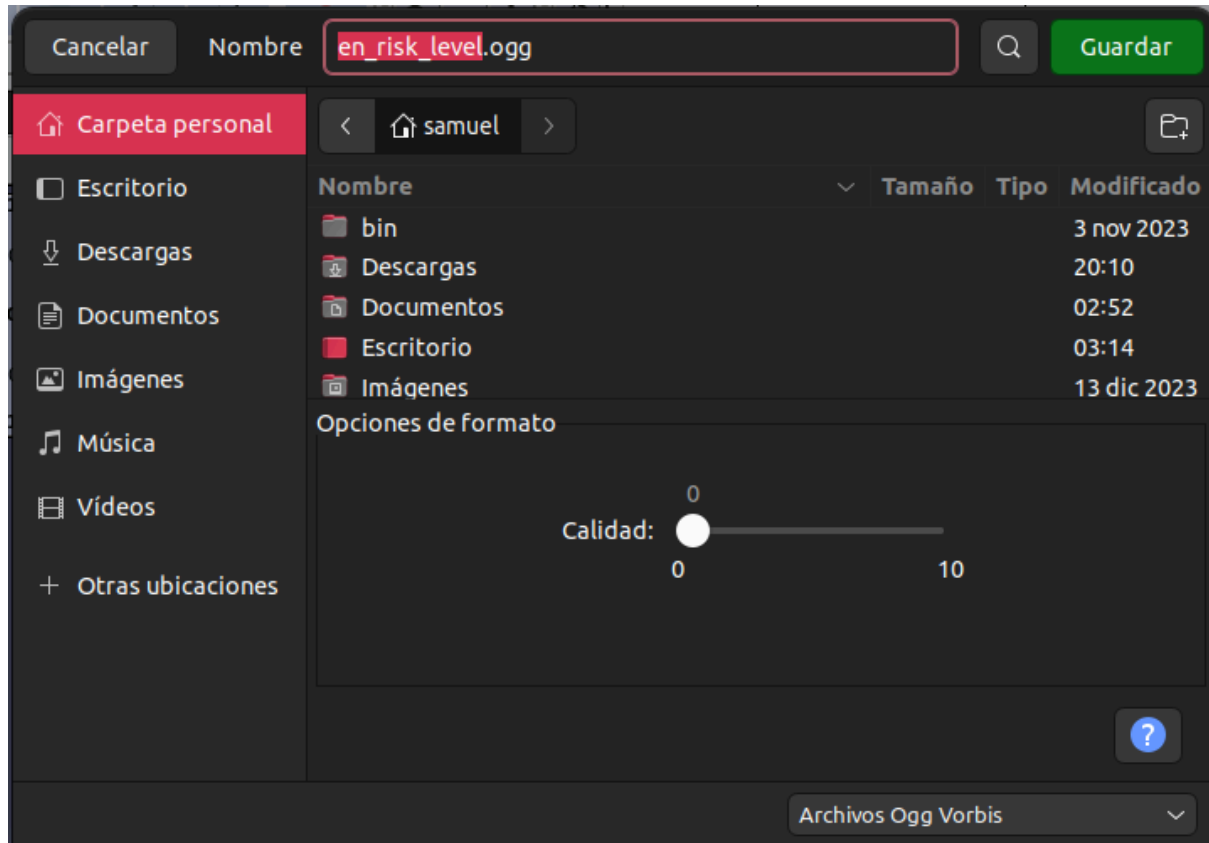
Cancelar Nombre en_risk_level.ogg Guardar

Carpeta personal
Escritorio
Descargas
Documentos
Imágenes
Música
Vídeos
+ Otras ubicaciones

samuel

| Nombre | Tamaño | Tipo | Modificado |
|---|---|---|---|
| bin | | | 3 nov 2023 |
| Descargas | | | 20:10 |
| Documentos | | | 02:52 |
| Escritorio | | | 03:14 |
| Imágenes | | | 13 dic 2023 |

Opciones de formato

0
Calidad:
0 10

?

Archivos Ogg Vorbis